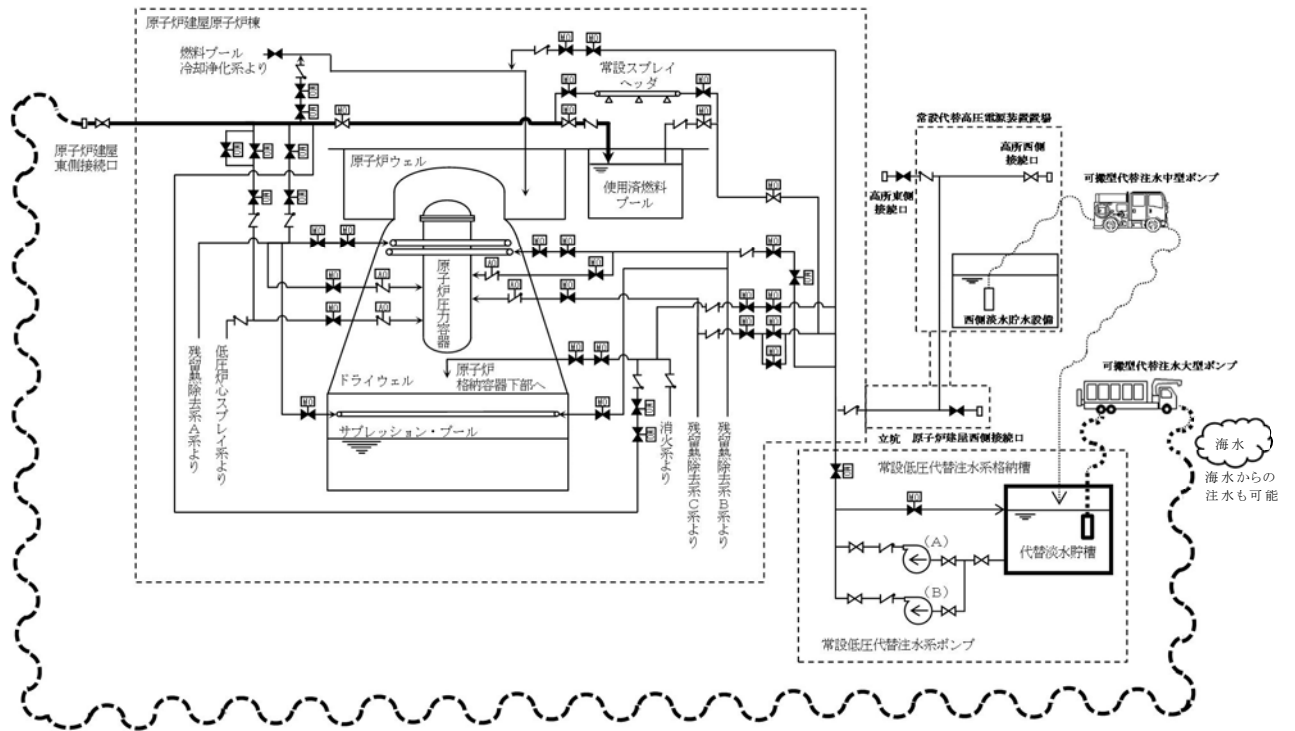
原子炉建屋原子炉棟

燃料プール冷却浄化系より

常設スプレイヘッダ

原子炉建屋東側接続口

原子炉ウェル

使用済燃料プール

常設代替高圧電源装置置場

高所西側接続口

高所東側接続口

可搬型代替注水中型ポンプ

原子炉圧力容器

西側淡水貯水設備

残留熱除去系A系より

低圧炉心スプレイ系より

原子炉格納容器下部へ

ドライウェル

サプレッション・プール

消火系より

残留熱除去系C系より

残留熱除去系B系より

可搬型代替注水大型ポンプ

立坑　原子炉建屋西側接続口

海水

海水からの注水も可能

常設低圧代替注水系格納槽

(A)

(B)

代替淡水貯槽

常設低圧代替注水系ポンプ